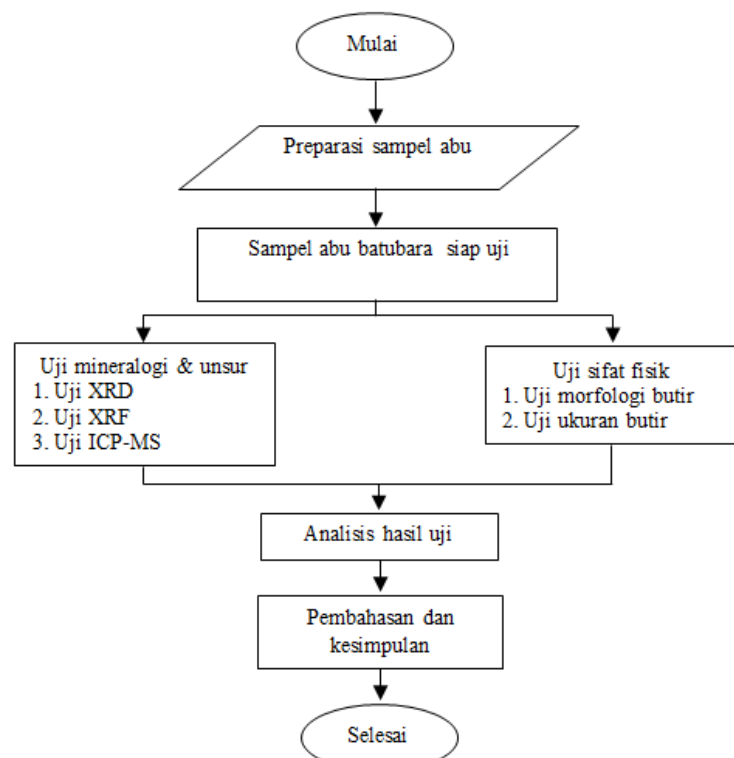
Mulai

Preparasi sampel abu

Sampel abu batubara siap uji

Uji mineralogi & unsur
1. Uji XRD
2. Uji XRF
3. Uji ICP-MS

Uji sifat fisik
1. Uji morfologi butir
2. Uji ukuran butir

Analisis hasil uji

Pembahasan dan kesimpulan

Selesai